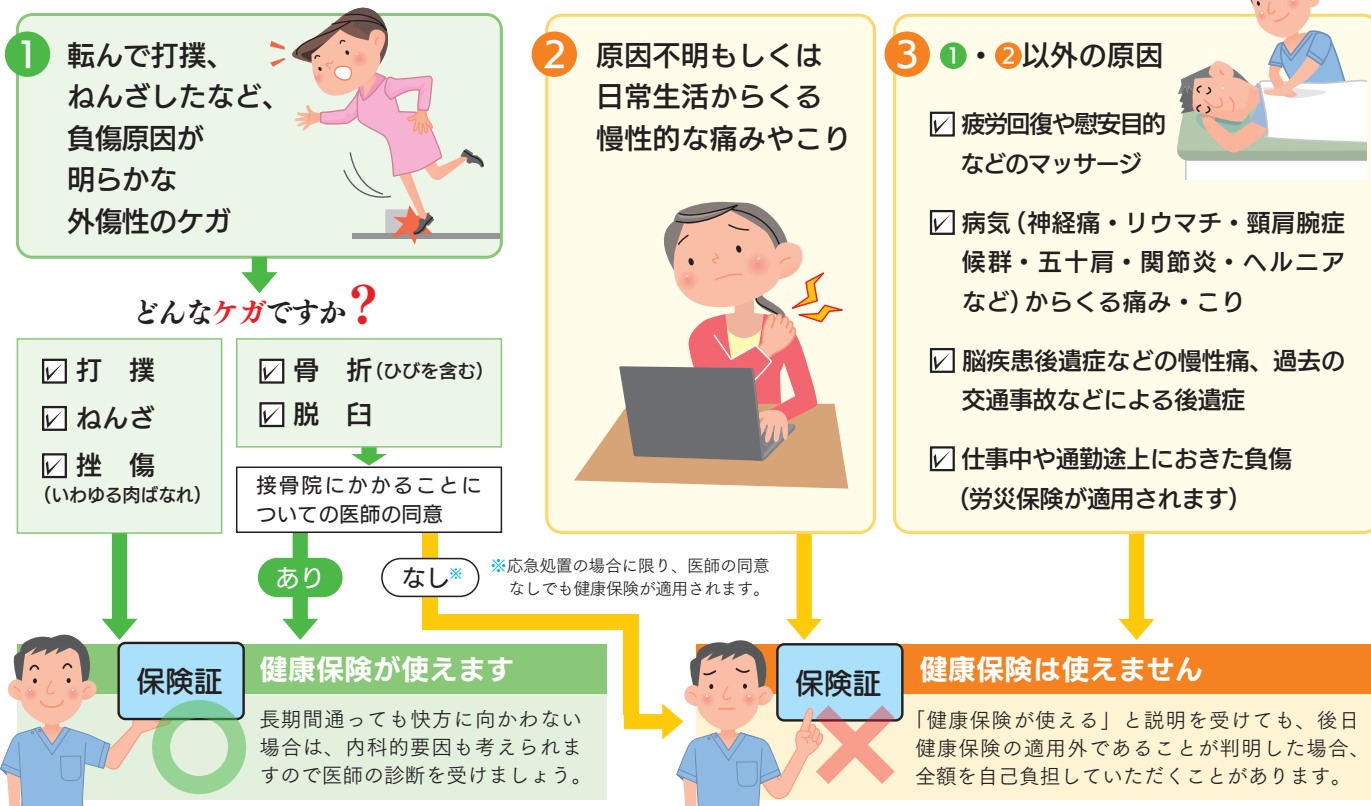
1 転んで打撲、ねんざしたなど、負傷原因が明らかな外傷性のケガ

どんなケガですか？

☑ 打　撲
☑ ねんざ
☑ 挫　傷
（いわゆる肉ばなれ）

☑ 骨　折（ひびを含む）
☑ 脱　臼

接骨院にかかることについての医師の同意

あり

なし※

※応急処置の場合に限り、医師の同意なしでも健康保険が適用されます。

2 原因不明もしくは日常生活からくる慢性的な痛みやこり

3 1・2以外の原因

☑ 疲労回復や慰安目的などのマッサージ

☑ 病気（神経痛・リウマチ・頸肩腕症候群・五十肩・関節炎・ヘルニアなど）からくる痛み・こり

☑ 脳疾患後遺症などの慢性痛、過去の交通事故などによる後遺症

☑ 仕事中や通勤途上におきた負傷（労災保険が適用されます）

保険証

健康保険が使えます

長期間通っても快方に向かわない場合は、内科的要因も考えられますので医師の診断を受けましょう。

保険証

健康保険は使えません

「健康保険が使える」と説明を受けても、後日健康保険の適用外であることが判明した場合、全額を自己負担していただくことがあります。